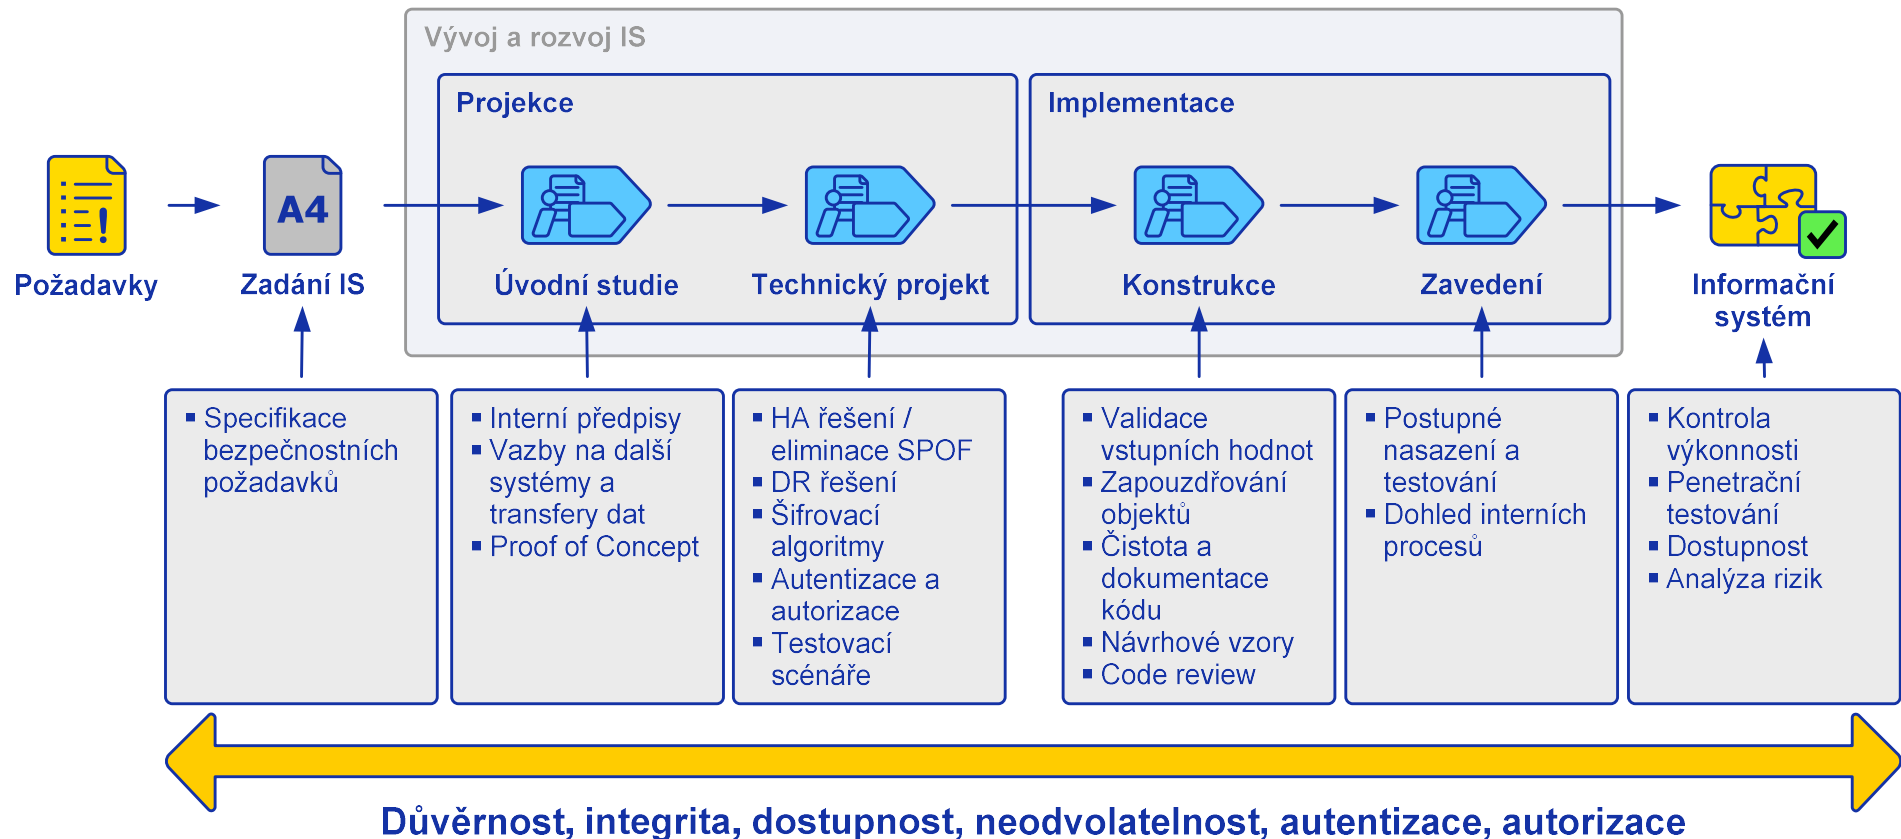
Vývoj a rozvoj IS

Projekce

Implementace

A4

Požadavky

Zadání IS

Úvodní studie

Technický projekt

Konstrukce

Zavedení

Informační systém

▪ Specifikace bezpečnostních požadavků

▪ Interní předpisy
▪ Vazby na další systémy a transfery dat
▪ Proof of Concept

▪ HA řešení / eliminace SPOF
▪ DR řešení
▪ Šifrovací algoritmy
▪ Autentizace a autorizace
▪ Testovací scénáře

▪ Validace vstupních hodnot
▪ Zapouzdřování objektů
▪ Čistota a dokumentace kódu
▪ Návrhové vzory
▪ Code review

▪ Postupné nasazení a testování
▪ Dohled interních procesů

▪ Kontrola výkonnosti
▪ Penetrační testování
▪ Dostupnost
▪ Analýza rizik

Důvěrnost, integrita, dostupnost, neodvolatelnost, autentizace, autorizace